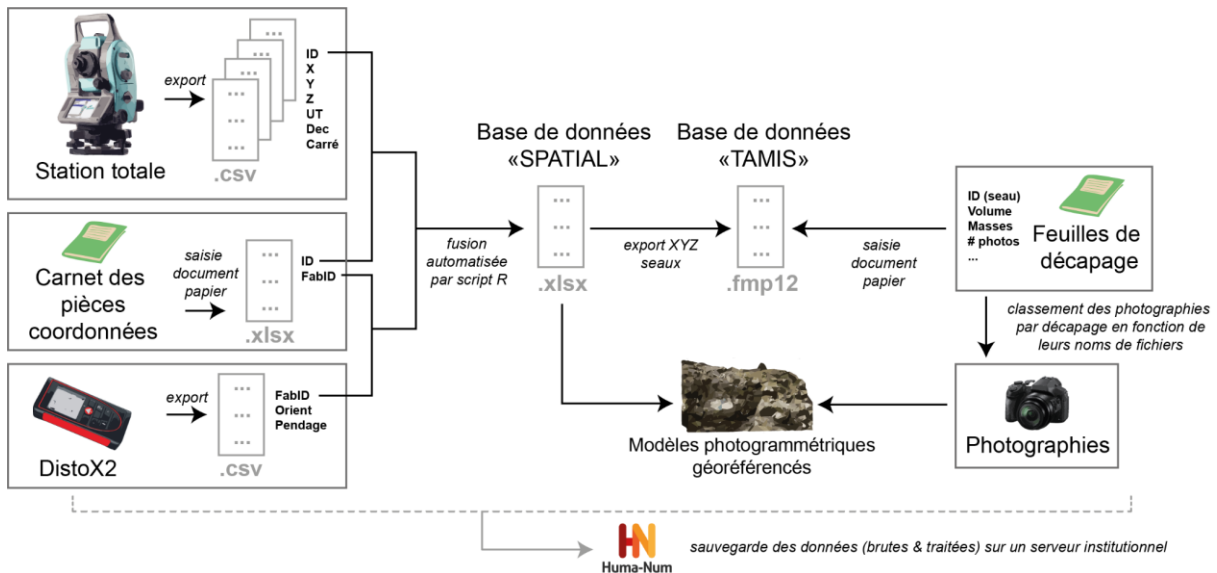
export

ID
X
Y
Z
UT
Dec
Carré

Station totale

.csv

Carnet des pièces coordonnées

saisie document papier

ID
FabID

.xlsx

DistoX2

export

FabID
Orient
Pendage

.csv

fusion automatisée par script R

Base de données «SPATIAL»

.xlsx

export XYZ seaux

Base de données «TAMIS»

.fmp12

saisie document papier

ID (seau)
Volume
Masses
# photos
...

Feuilles de décapage

classement des photographies par décapage en fonction de leurs noms de fichiers

Photographies

Modèles photogrammétriques géoréférencés

Huma-Num

sauvegarde des données (brutes & traitées) sur un serveur institutionnel